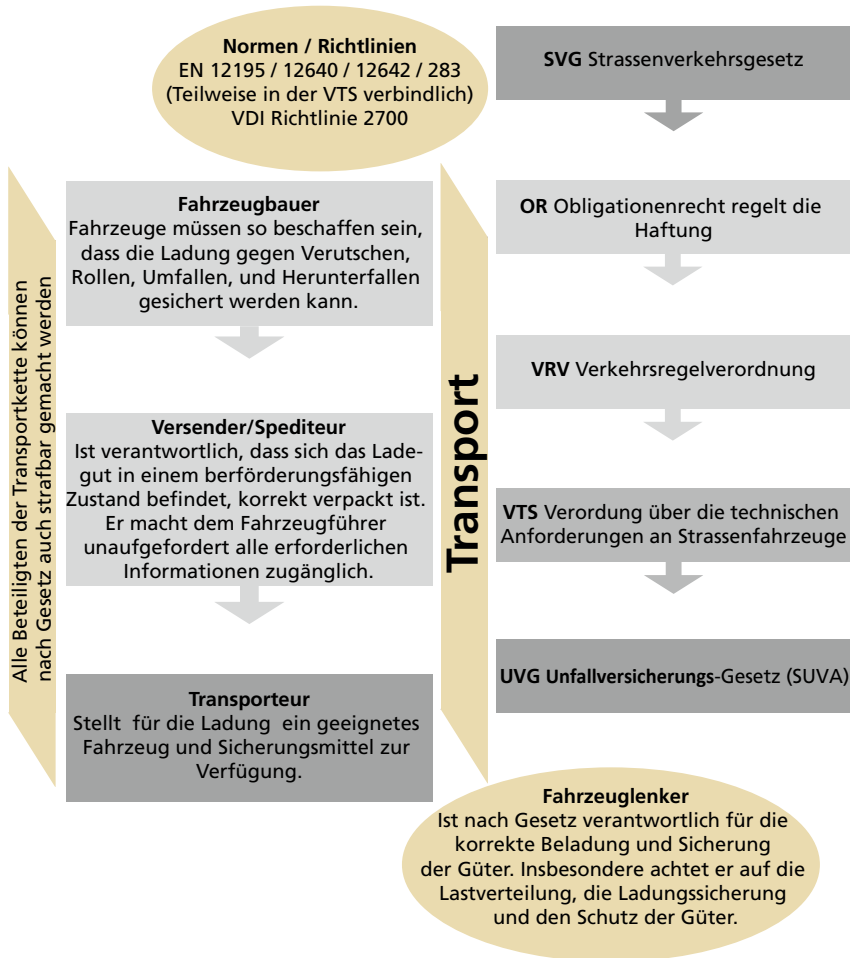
**Normen / Richtlinien**
EN 12195 / 12640 / 12642 / 283
(Teilweise in der VTS verbindlich)
VDI Richtlinie 2700

**SVG** Strassenverkehrsgesetz

Alle Beteiligten der Transportkette können nach Gesetz auch strafbar gemacht werden

**Fahrzeugbauer**
Fahrzeuge müssen so beschaffen sein, dass die Ladung gegen Verutschen, Rollen, Umfallen, und Herunterfallen gesichert werden kann.

**Versender/Spediteur**
Ist verantwortlich, dass sich das Ladegut in einem berförderungsfähigen Zustand befindet, korrekt verpackt ist. Er macht dem Fahrzeugführer unaufgefordert alle erforderlichen Informationen zugänglich.

**Transporteur**
Stellt für die Ladung ein geeignetes Fahrzeug und Sicherungsmittel zur Verfügung.

**Transport**

**OR** Obligationenrecht regelt die Haftung

**VRV** Verkehrsregelverordnung

**VTS** Verordung über die technischen Anforderungen an Strassenfahrzeuge

**UVG Unfallversicherungs**-Gesetz (SUVA)

**Fahrzeuglenker**
Ist nach Gesetz verantwortlich für die korrekte Beladung und Sicherung der Güter. Insbesondere achtet er auf die Lastverteilung, die Ladungssicherung und den Schutz der Güter.